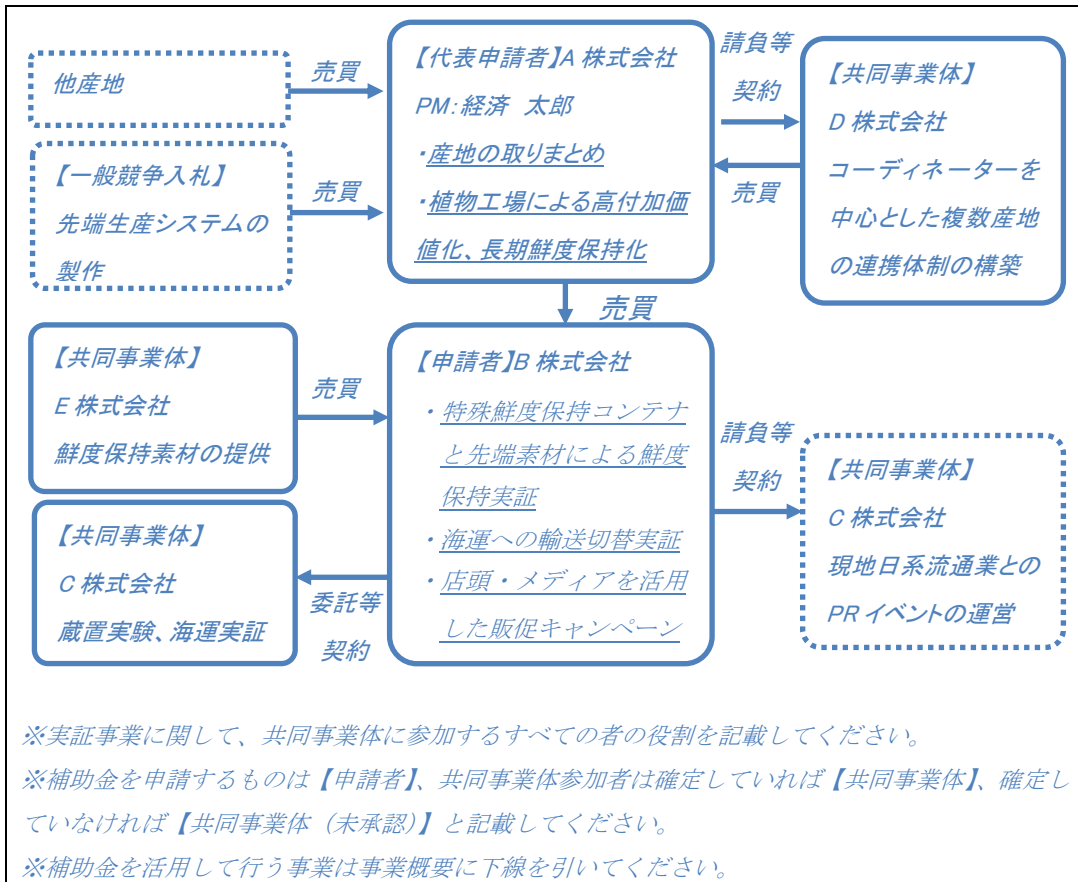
他産地

売買

【一般競争入札】
先端生産システムの製作

売買

【代表申請者】A 株式会社
PM:経済　太郎
・産地の取りまとめ
・植物工場による高付加価値化、長期鮮度保持化

請負等
契約

売買

【共同事業体】
D 株式会社
コーディネーターを中心とした複数産地の連携体制の構築

売買

【共同事業体】
E 株式会社
鮮度保持素材の提供

売買

【申請者】B 株式会社
・特殊鮮度保持コンテナと先端素材による鮮度保持実証
・海運への輸送切替実証
・店頭・メディアを活用した販促キャンペーン

請負等
契約

【共同事業体】
C 株式会社
現地日系流通業とのPR イベントの運営

【共同事業体】
C 株式会社
蔵置実験、海運実証

委託等
契約

※実証事業に関して、共同事業体に参加するすべての者の役割を記載してください。
※補助金を申請するものは【申請者】、共同事業体参加者は確定していれば【共同事業体】、確定していなければ【共同事業体（未承認）】と記載してください。
※補助金を活用して行う事業は事業概要に下線を引いてください。